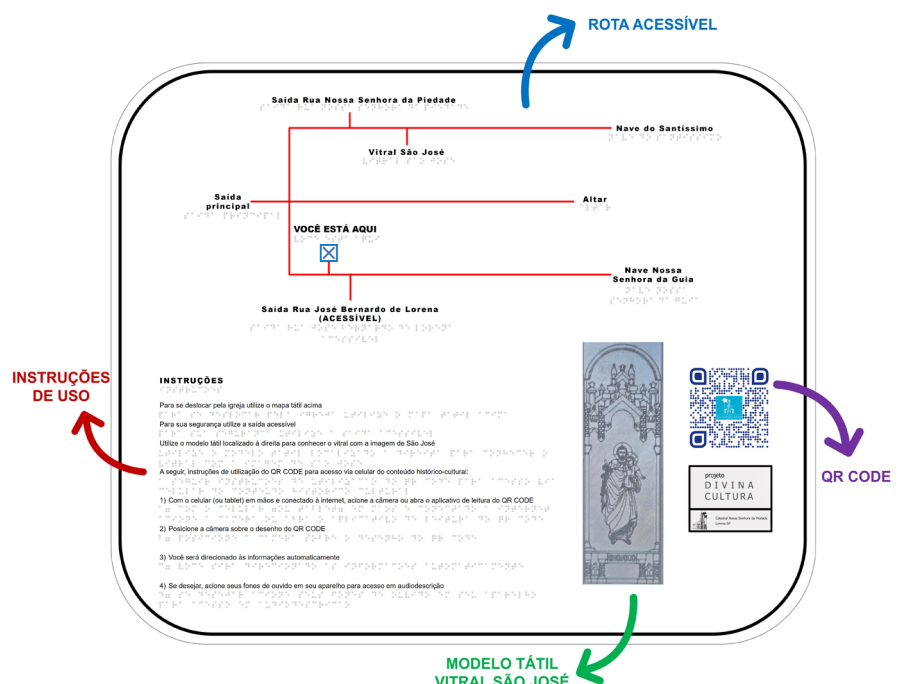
ROTA ACESSÍVEL

Saída Rua Nossa Senhora da Piedade

Nave do Santíssimo

Vitral São José

Saída principal

Altar

VOCÊ ESTÁ AQUI

Nave Nossa Senhora da Guia

Saída Rua José Bernardo de Lorena (ACESSÍVEL)

INSTRUÇÕES DE USO

INSTRUÇÕES

Para se deslocar pela igreja utilize o mapa tátil acima

Para sua segurança utilize a saída acessível

Utilize o modelo tátil localizado à direita para conhecer o vitral com a imagem de São José

A seguir, instruções de utilização do QR CODE para acesso via celular do conteúdo histórico-cultural:

1) Com o celular (ou tablet) em mãos e conectado à internet, acione a câmera ou abra o aplicativo de leitura do QR CODE

2) Posicione a câmera sobre o desenho do QR CODE

3) Você será direcionado às informações automaticamente

4) Se desejar, acione seus fones de ouvido em seu aparelho para acesso em audiodescrição

projeto
DIVINA
CULTURA

Catedral Nossa Senhora da Piedade
Lorena-SP

QR CODE

MODELO TÁTIL
VITRAL SÃO JOSÉ